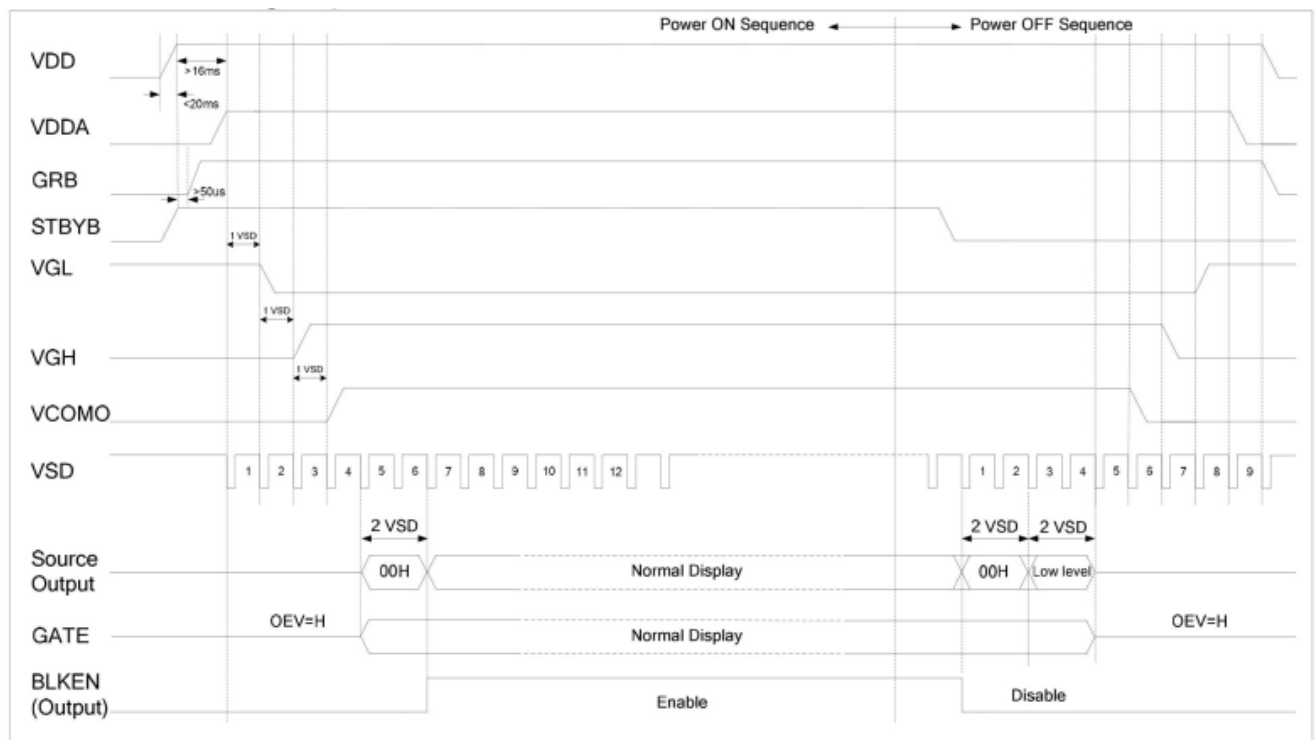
Power ON Sequence
Power OFF Sequence

VDD
>16ms
<20ms
VDDA
GRB
>50us
STBYB
1 VSD
VGL
1 VSD
VGH
1 VSD
VCOMO
VSD
1 2 3 4 5 6 7 8 9 10 11 12
1 2 3 4 5 6 7 8 9
2 VSD
2 VSD
2 VSD
Source Output
00H
Normal Display
00H
Low level
GATE
OEV=H
Normal Display
OEV=H
BLKEN (Output)
Enable
Disable